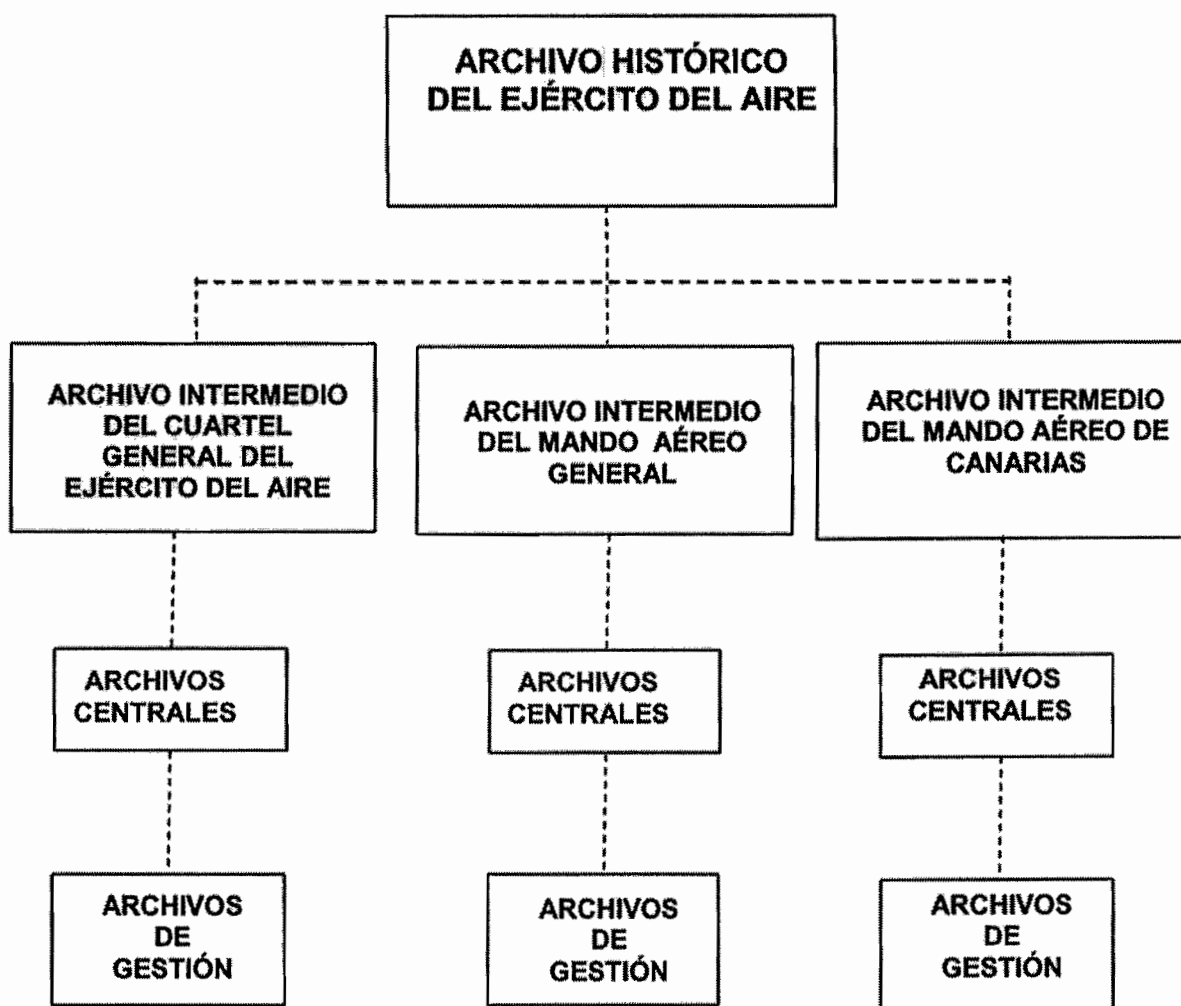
ARCHIVO HISTÓRICO DEL EJÉRCITO DEL AIRE

ARCHIVO INTERMEDIO DEL CUARTEL GENERAL DEL EJÉRCITO DEL AIRE

ARCHIVOS CENTRALES

ARCHIVOS DE GESTIÓN

ARCHIVO INTERMEDIO DEL MANDO AÉREO GENERAL

ARCHIVOS CENTRALES

ARCHIVOS DE GESTIÓN

ARCHIVO INTERMEDIO DEL MANDO AÉREO DE CANARIAS

ARCHIVOS CENTRALES

ARCHIVOS DE GESTIÓN